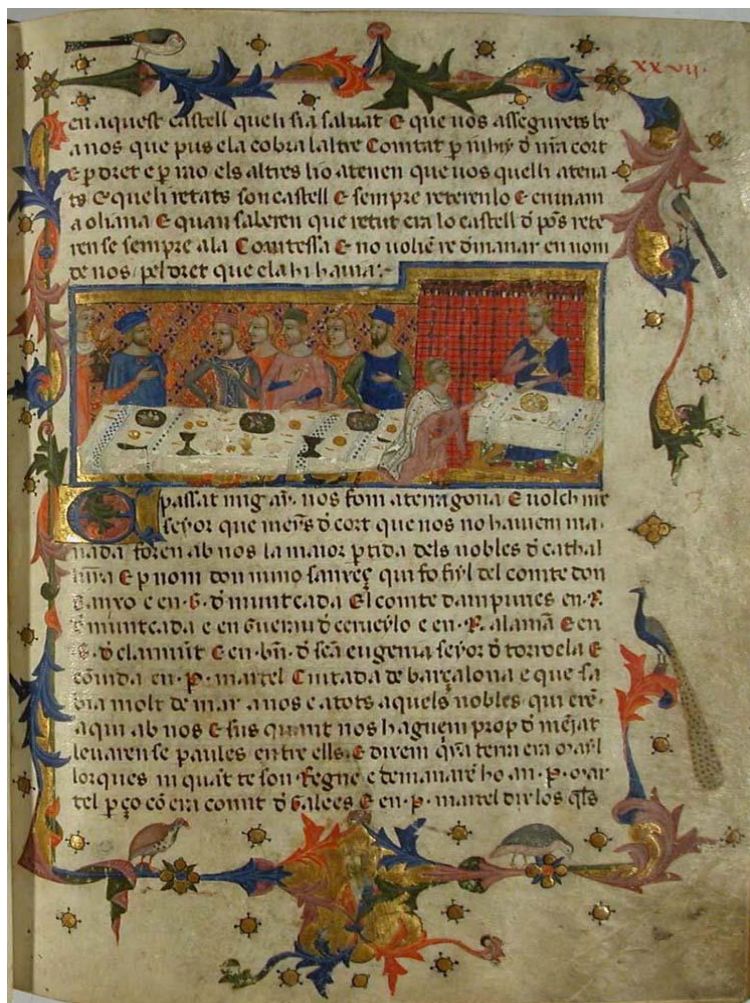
xxvii

en aquest castell quels sia saluat e que nos assegurets lo anos que pus ela cobra la altre Comtat p nr̄e dret e p mo els altres ho atenen que nos quells atena ts e quels retats son castell e sempre retenenlo e enuiam a ohana e quan saberen que retut era lo castell d' pos retere ren se sempre ala Comtessa e no volgue re demanar en nom de nos per dret que ela hi hauia.

passat migan̄ nos fom a terragona e volch mo senyor que mesr̄s d' cort que nos no hauiem manada foren ab nos la maior ptida dels nobles d' cathalunya e p nom don nunno sanxeç qui fo fill del comte don sancho e en G d' muntcada el comte dampuries en R d' muntcada e en guerau d' ceruello e en R alaman e en G d' clarmunt e en bn̄ d' sca eugenia senyor d' torroela e comdal en p martel ciutada de barçalona e que sabia molt de mar anos e atots aquels nobles qui eren aqui ab nos e sus quant nos haguem prop d' mejar leuaren se paules entre ells e diren q̄ ra terra era orafl lo que s iniquat te son regne e demanaren ho an p o martel p ço co era comit d' galees e en p martel dix los q̄s